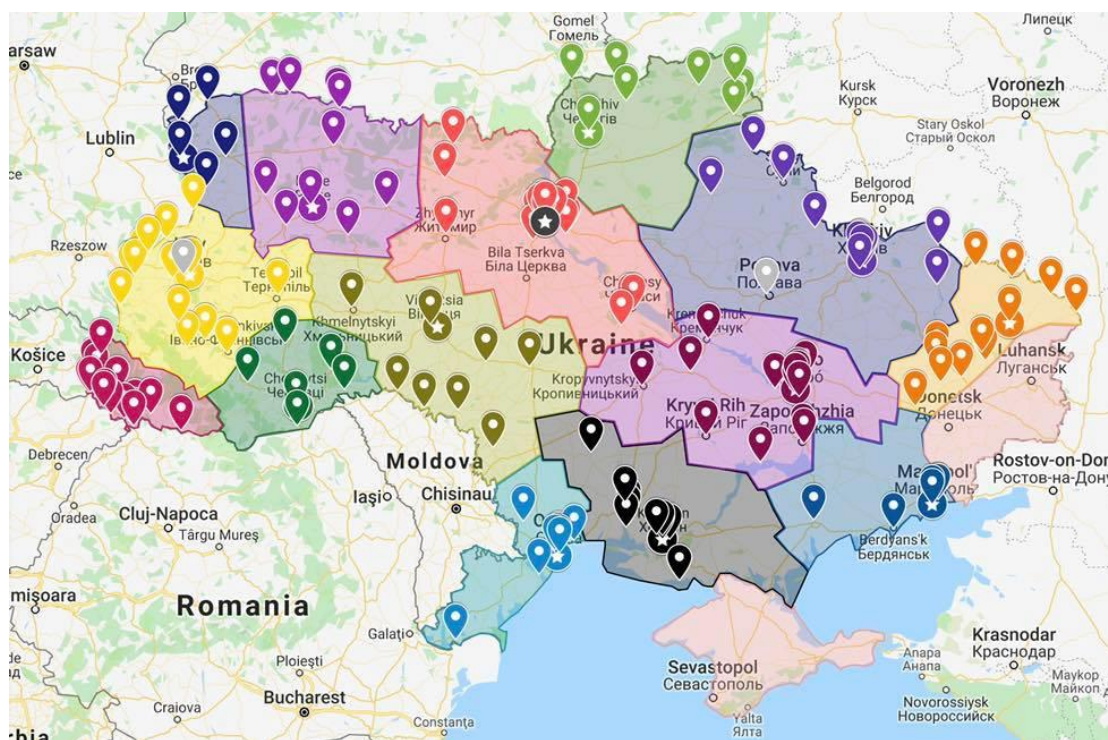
Gomel
Гомель
Липецк
arsaw
Voronezh
Воронеж
Kursk
Курск
Lublin
Stary Oskol
Старый Оскол
Belgorod
Белгород
Rzeszow
Bila Tserkva
Біла Церква
Poltava
Полтава
Ternopil
Тернопіль
Khmelnytskyi
Хмельницький
Vinnytsia
Ukraine
Кременчук
Luhansk
Луганськ
Košice
Chernivtsi
Чернівці
Kropyvnytskyi
Кропивницький
Kryvyi Rih
Кривий Ріг
Zaporizhzhia
Запоріжжя
Donetsk
Донецьк
Debrecen
Moldova
Rostov-on-Don
Ростов-на-Дону
Iași
Chisinau
Oradea
Cluj-Napoca
Târgu Mureș
Berdyans'k
Бердянськ
Romania
Krasnodar
Краснодар
Galați
Sevastopol
Севастополь
Анапа
Ploiești
Майкоп
Bucharest
Novorossiysk
Новороссийск
Craiova
Constanța
Yalta
Ялта